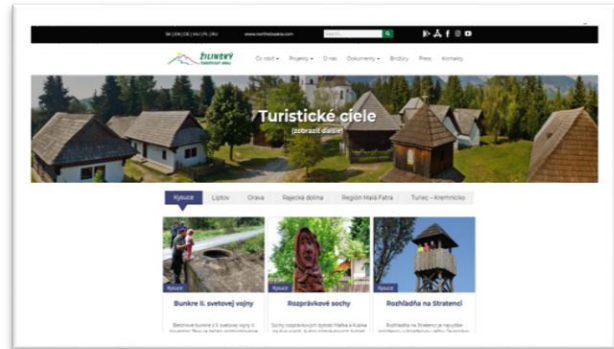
SK | EN | DE | HU | PL | RU    www.northslovakia.com

ŽILINSKÝ TURISTICKÝ KRAJ

Čo robiť ▾   Projekty ▾   O nás   Dokumenty ▾   Brožúry   Press   Kontakty

Turistické ciele
(zobraziť ďalšie)

Kysuce   Liptov   Orava   Rajecká dolina   Región Malá Fatra   Turiec - Kremnicko

Kysuce
Bunkre II. svetovej vojny
Betónové bunkre z II. svetovej vojny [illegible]

Kysuce
Rozprávkové sochy
Sochy rozprávkových bytostí Matka a Kubka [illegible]

Kysuce
Rozhľadňa na Stratenci
Rozhľadňa na Stratenci je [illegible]